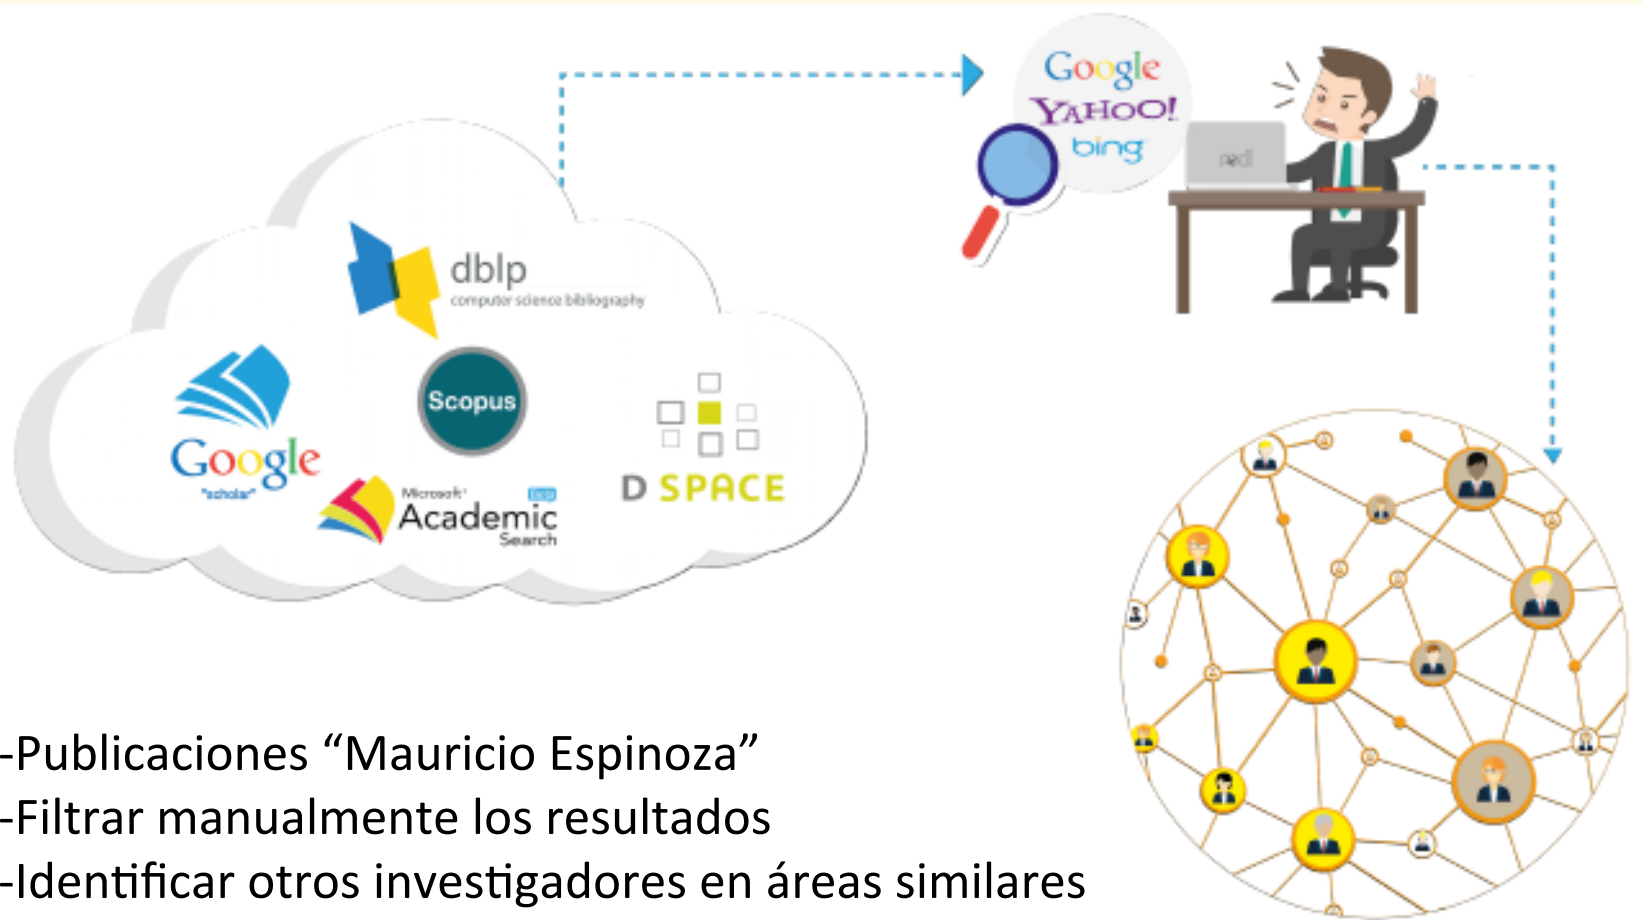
Google
YAHOO!
bing

dblp
computer science bibliography

Scopus

Google
"scholar"

Microsoft
Academic
Search

D SPACE

-Publicaciones "Mauricio Espinoza"
-Filtrar manualmente los resultados
-Identificar otros investigadores en áreas similares